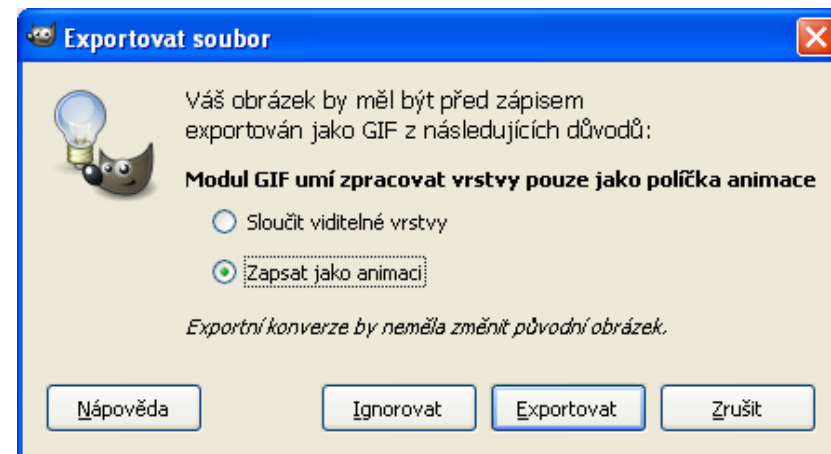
Exportovat soubor

Váš obrázek by měl být před zápisem exportován jako GIF z následujících důvodů:

Modul GIF umí zpracovat vrstvy pouze jako políčka animace

Sloučit viditelné vrstvy

Zapsat jako animaci

Exportní konverze by neměla změnit původní obrázek.

Nápověda

Ignorovat

Exportovat

Zrušit